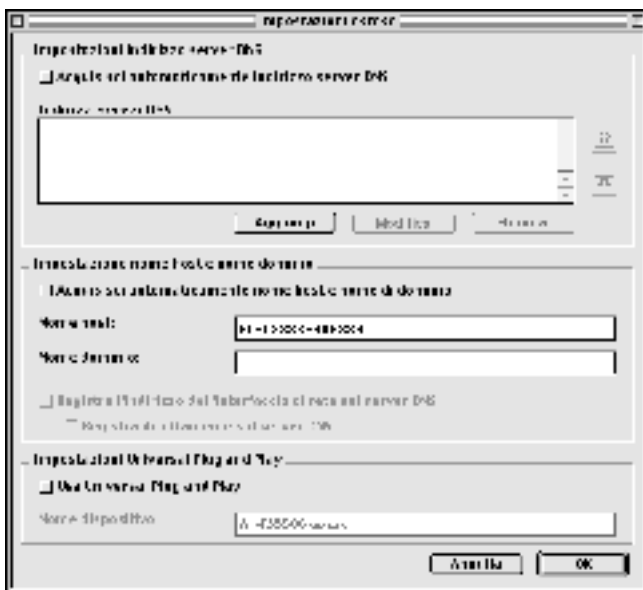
Impostazioni server

Impostazioni indirizzo server DNS

Acquisisci automaticamente indirizzo server DNS

Indirizzo server DNS

Aggiungi | Modifica | Rimuovi

Impostazione nome host e nome dominio

Acquisisci automaticamente nome host e nome di dominio

Nome host: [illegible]

Nome dominio:

Registra l'indirizzo dell'interfaccia di rete sul server DNS

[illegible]

Impostazioni Universal Plug and Play

Usa Universal Plug and Play

Nome dispositivo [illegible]

Annulla OK